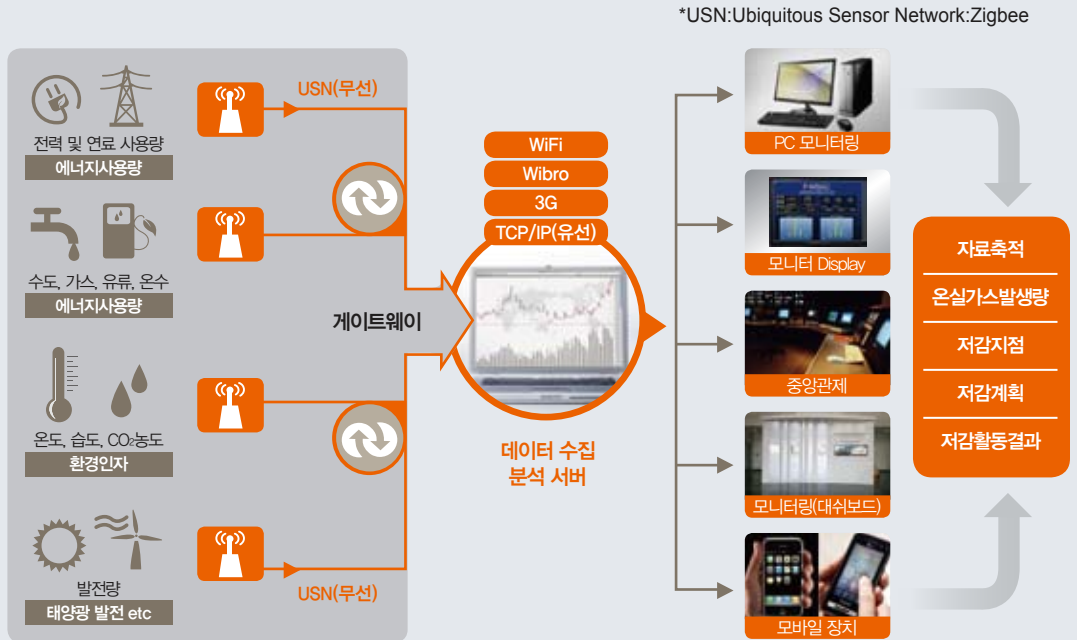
*USN:Ubiquitous Sensor Network:Zigbee

전력 및 연료 사용량
에너지사용량

수도, 가스, 유류, 온수
에너지사용량

온도, 습도, CO₂농도
환경인자

발전량
태양광 발전 etc

USN(무선)

USN(무선)

게이트웨이

WiFi
Wibro
3G
TCP/IP(유선)

데이터 수집
분석 서버

PC 모니터링
모니터 Display
중앙관제
모니터링(대쉬보드)
모바일 장치

자료축적
온실가스발생량
저감지점
저감계획
저감활동결과